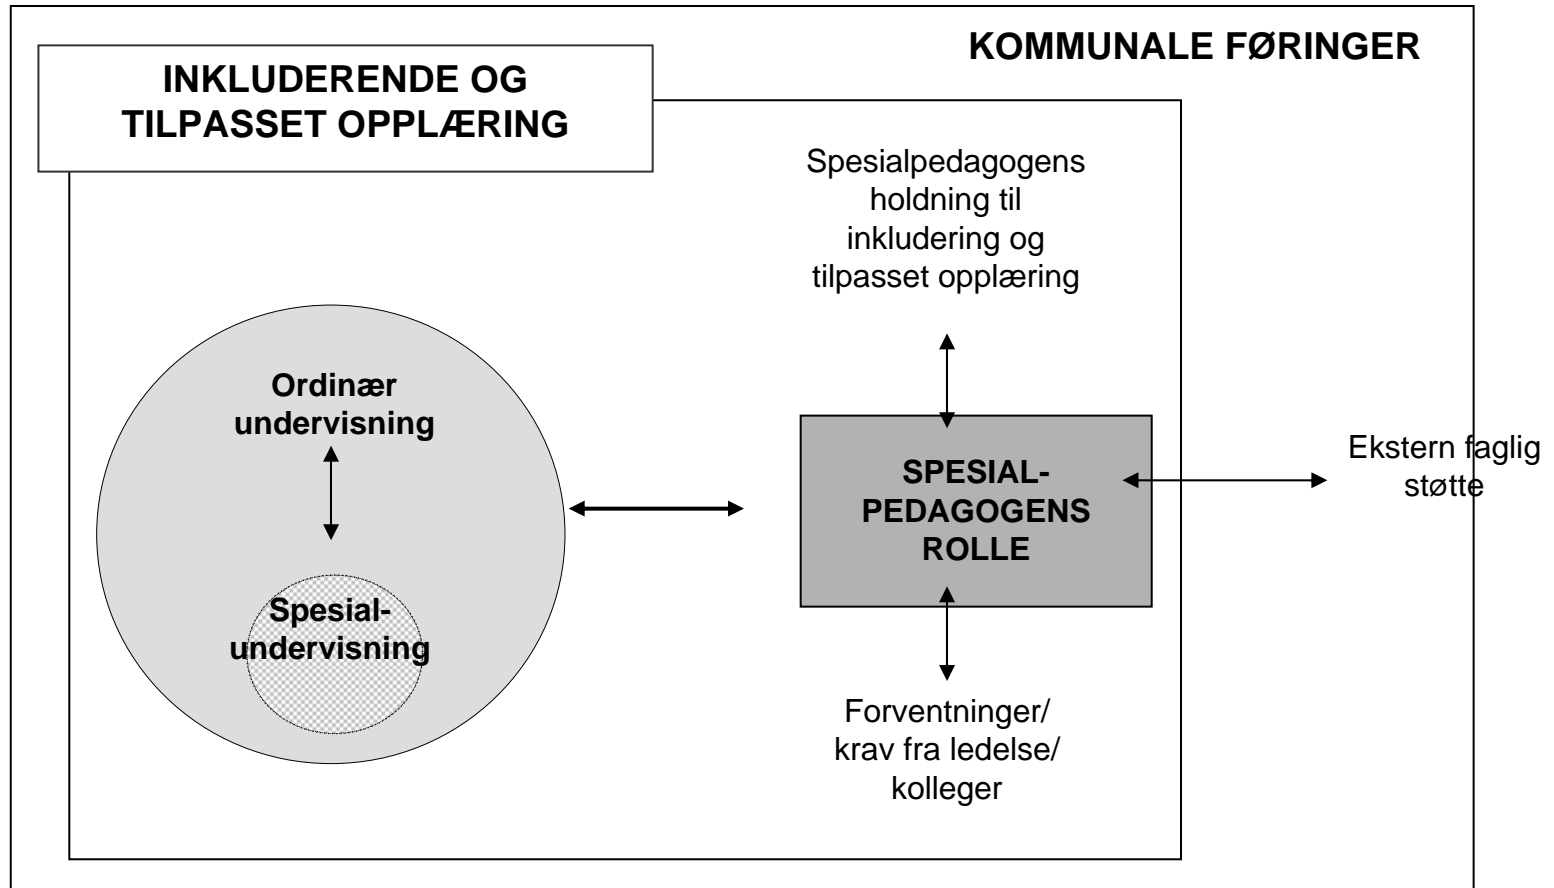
KOMMUNALE FØRINGER

INKLUDERENDE OG TILPASSET OPPLÆRING

Spesialpedagogens holdning til inkludering og tilpasset opplæring

Ordinær undervisning

Spesial-undervisning

SPESIAL-PEDAGOGENS ROLLE

Ekstern faglig støtte

Forventninger/ krav fra ledelse/ kolleger